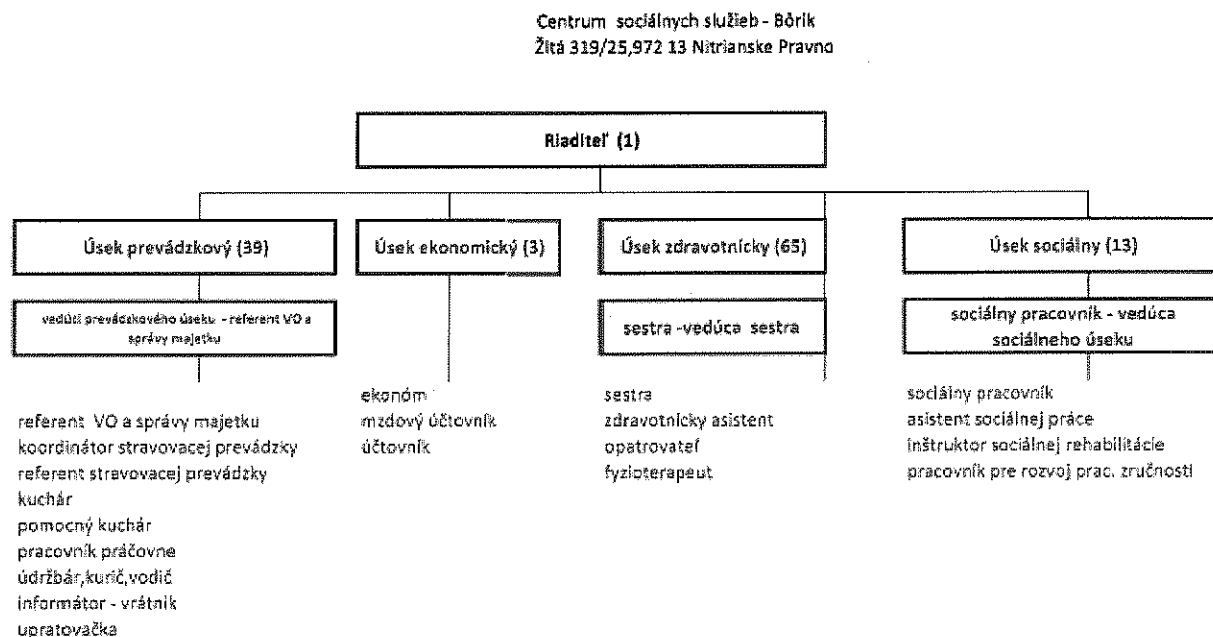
Centrum sociálnych služieb - Bôrik
Žitá 319/25,972 13 Nitrianske Pravno

Riaditeľ (1)

Úsek prevádzkový (39)

vedúci prevádzkového úseku - referent VO a správy majetku

referent VO a správy majetku
koordinátor stravovacej prevádzky
referent stravovacej prevádzky
kuchár
pomocný kuchár
pracovník práčovne
údržbár,kurič,vodič
informátor - vrátnik
upratovačka

Úsek ekonomický (3)

ekonóm
mzdový účtovník
účtovník

Úsek zdravotnícky (65)

sestra -vedúca sestra

sestra
zdravotnícky asistent
opatrovateľ
fyzioterapeut

Úsek sociálny (13)

sociálny pracovník - vedúca sociálneho úseku

sociálny pracovník
asistent sociálnej práce
inštruktor sociálnej rehabilitácie
pracovník pre rozvoj prac. zručností